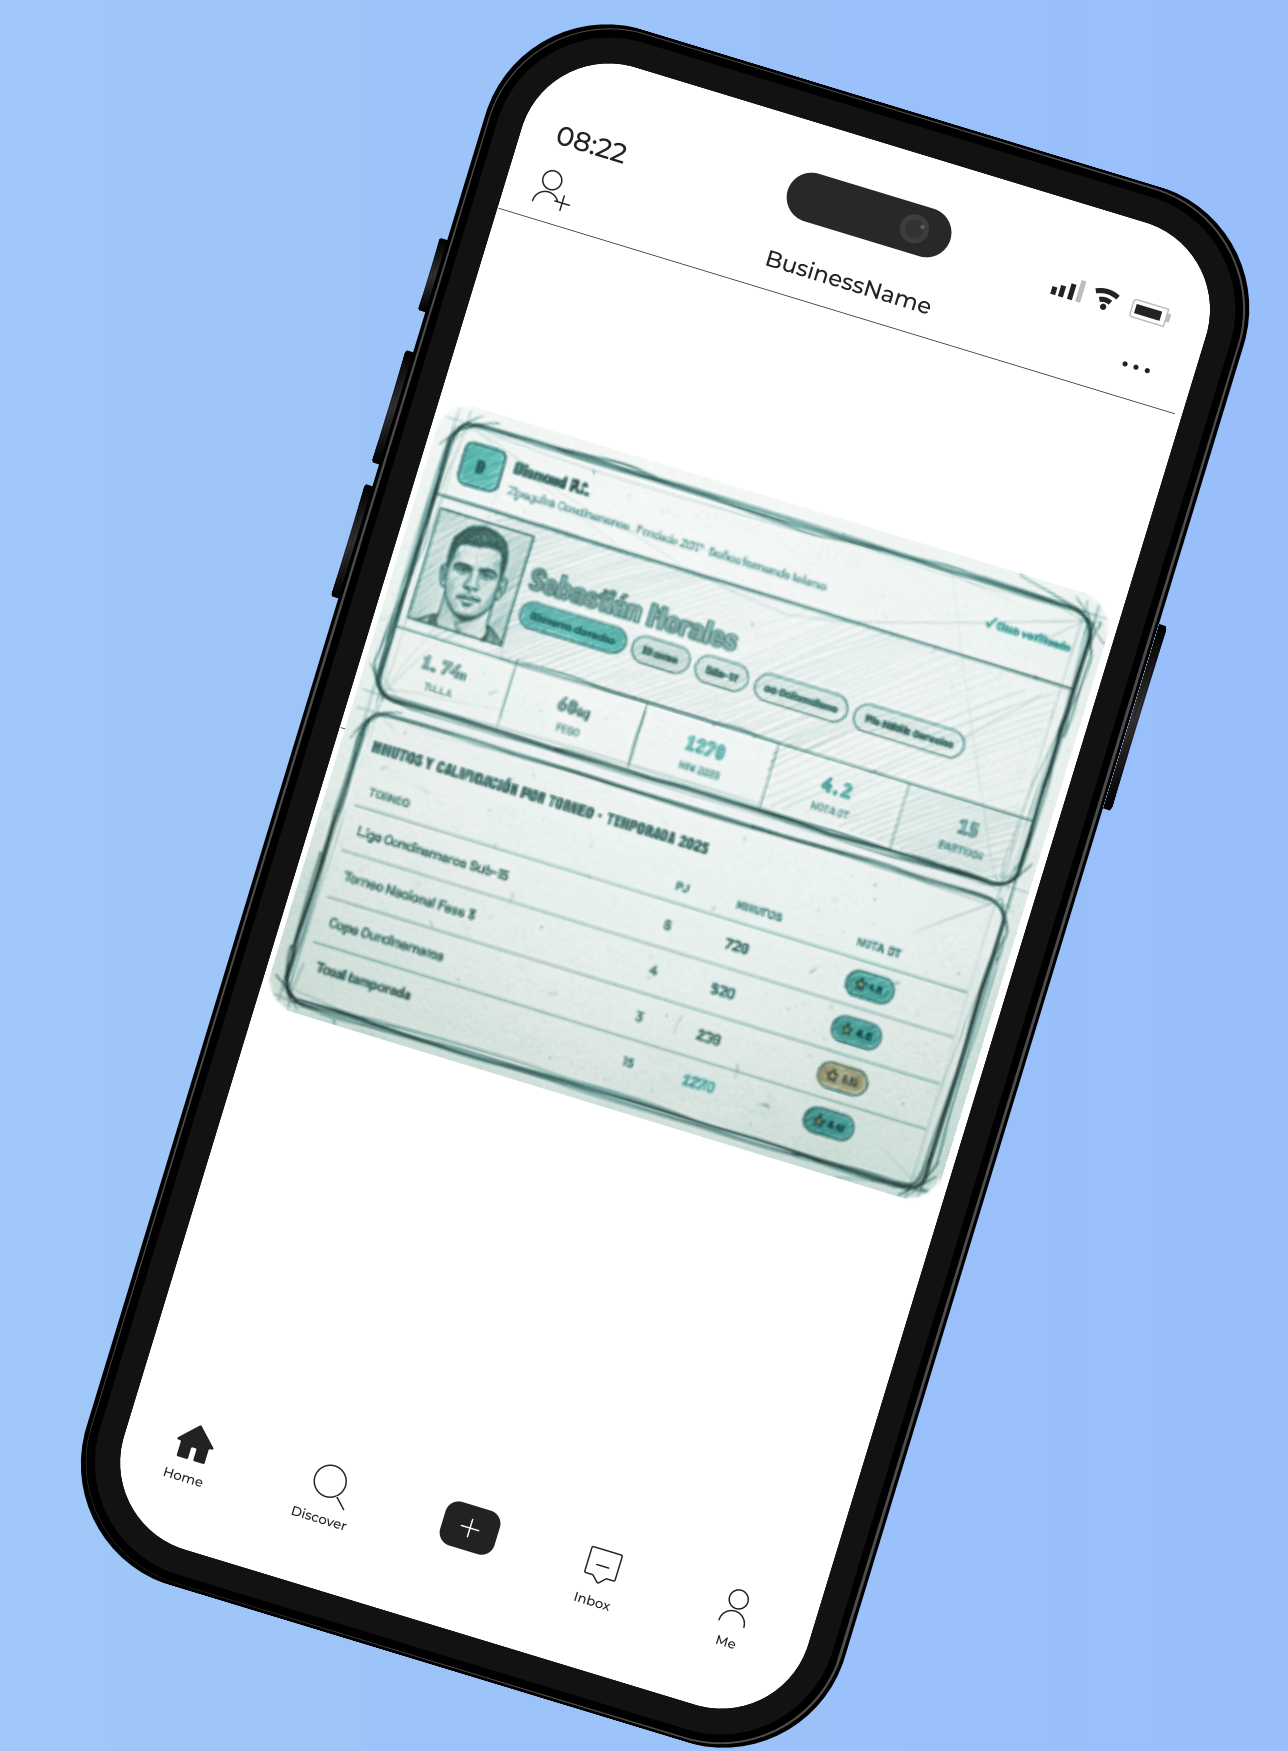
08:22

BusinessName

...

D

Diamond F.C.

Zipaquira Cundinamarca . Fundado 2017 . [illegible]

Sebastián Morales

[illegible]

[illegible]

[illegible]

✓ Club verificado

1.74m
TALLA

68kg
PESO

1270
MIN 2025

4.2
NOTA DT

15
PARTIDOS

MINUTOS Y CALIFICACIÓN POR TORNEO · TEMPORADA 2025

| TORNEO | PJ | MINUTOS | NOTA DT |
|---|---|---|---|
| Liga Cundinamarca Sub-15 | 8 | 720 | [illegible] |
| Torneo Nacional Fase 3 | 4 | 320 | 4.6 |
| Copa Cundinamarca | 3 | 230 | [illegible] |
| Total temporada | 15 | 1270 | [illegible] |

Home

Discover

+

Inbox

Me